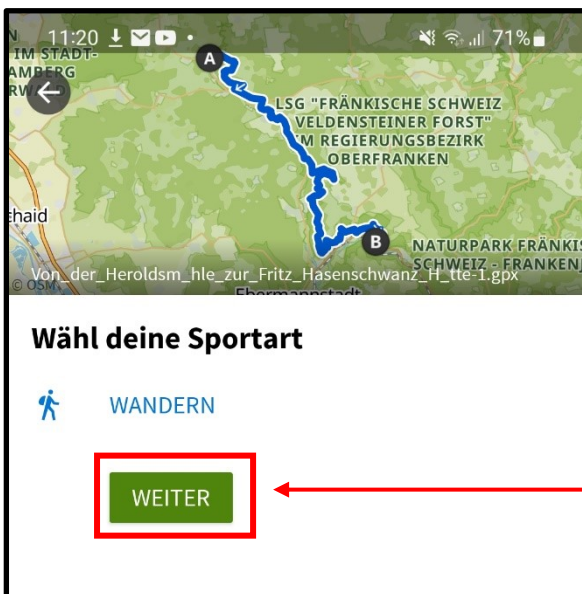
11:20 71%

N
IM STADT-
AMBERG
RWALD

A

LSG "FRÄNKISCHE SCHWEIZ
VELDENSTEINER FORST"
IM REGIERUNGSBEZIRK
OBERFRANKEN

haid

B

NATURPARK FRÄNKIS
SCHWEIZ - FRANKEN

Von_der_Heroldsm_hle_zur_Fritz_Hasenschwanz_H_tte-1.gpx

© OSM

Ebermannstadt

Wähl deine Sportart

WANDERN

WEITER